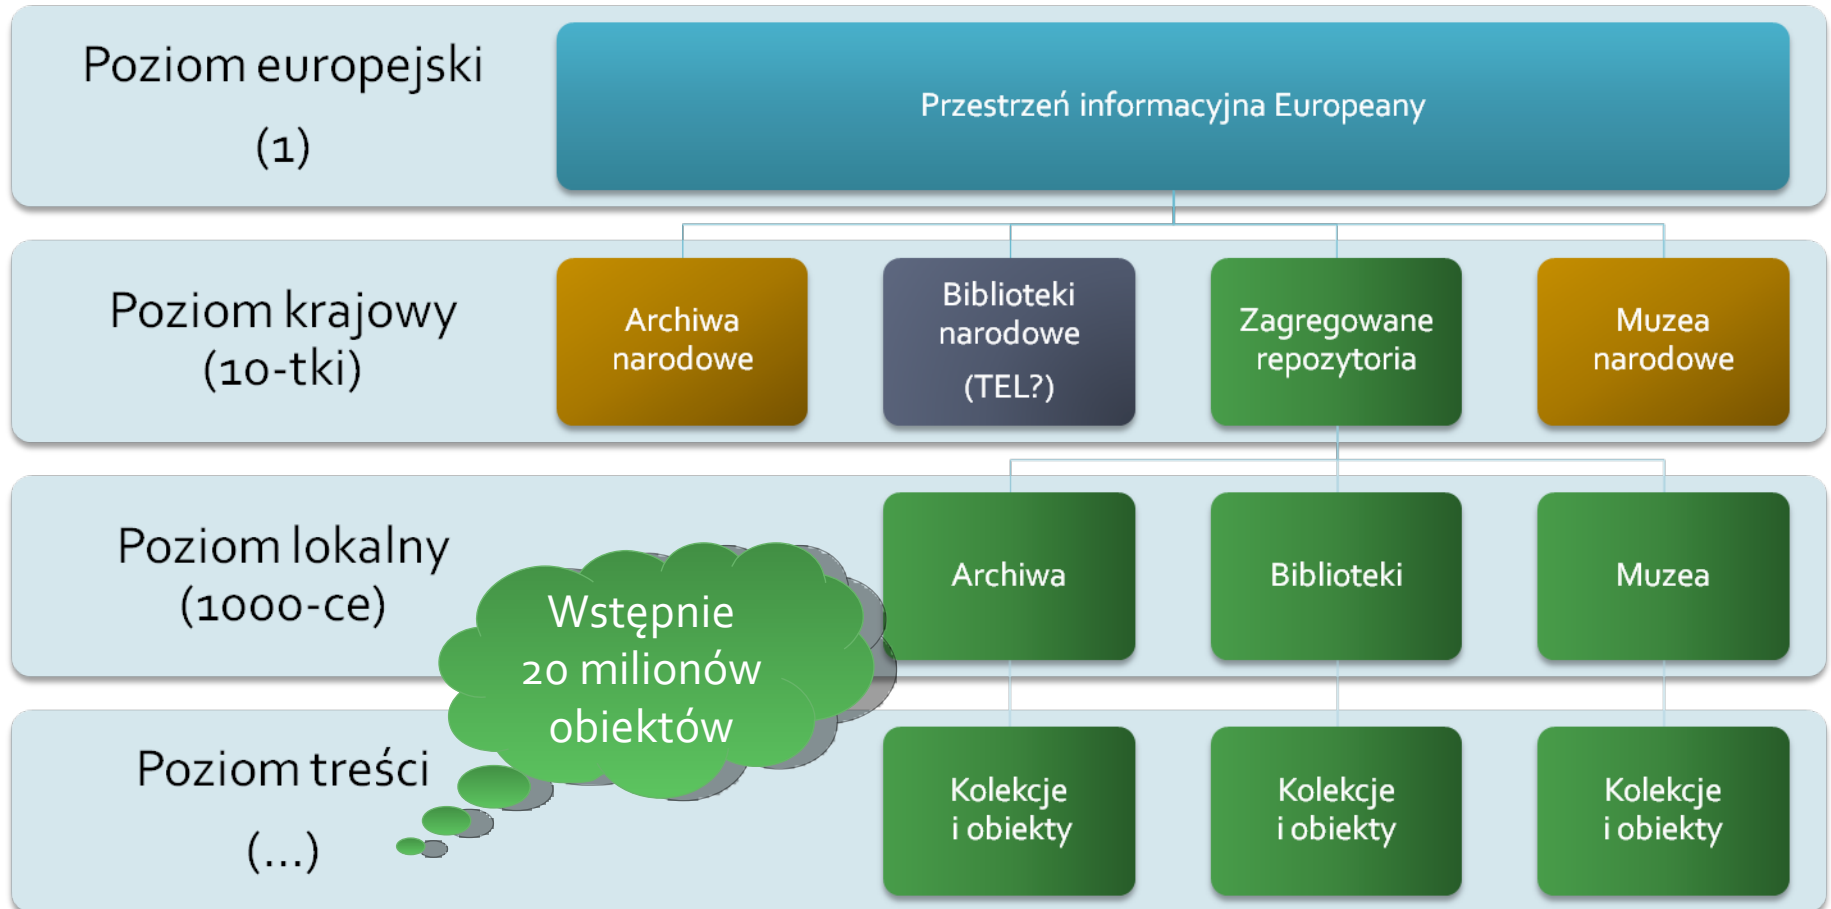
Poziom europejski
(1)

Przestrzeń informacyjna Europeany

Poziom krajowy
(10-tki)

Archiwa narodowe

Biblioteki narodowe
(TEL?)

Zagregowane repozytoria

Muzea narodowe

Poziom lokalny
(1000-ce)

Wstępnie 20 milionów obiektów

Archiwa

Biblioteki

Muzea

Poziom treści
(...)

Kolekcje i obiekty

Kolekcje i obiekty

Kolekcje i obiekty